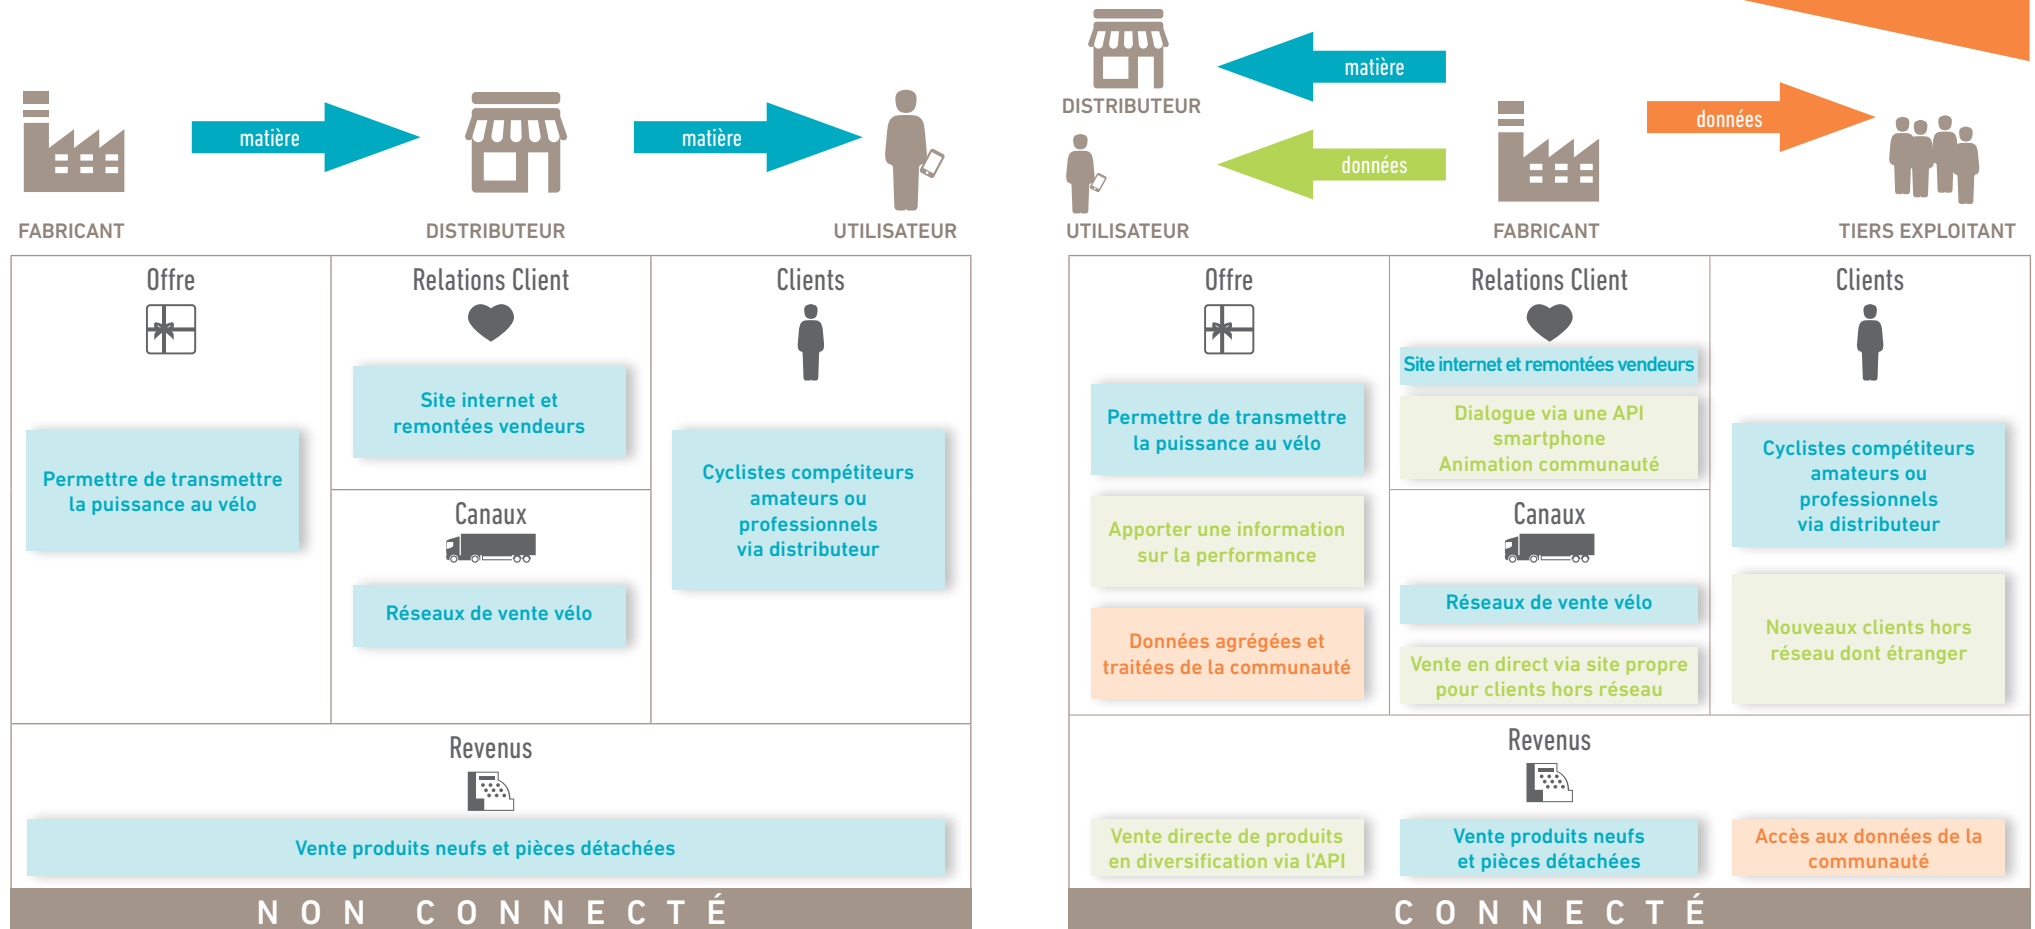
matière

matière

FABRICANT

DISTRIBUTEUR

UTILISATEUR

Offre

Permettre de transmettre la puissance au vélo

Relations Client

Site internet et remontées vendeurs

Canaux

Réseaux de vente vélo

Clients

Cyclistes compétiteurs amateurs ou professionnels via distributeur

Revenus

Vente produits neufs et pièces détachées

NON CONNECTÉ

DISTRIBUTEUR

matière

données

données

UTILISATEUR

FABRICANT

TIERS EXPLOITANT

Offre

Permettre de transmettre la puissance au vélo

Apporter une information sur la performance

Données agrégées et traitées de la communauté

Relations Client

Site internet et remontées vendeurs

Dialogue via une API smartphone Animation communauté

Canaux

Réseaux de vente vélo

Vente en direct via site propre pour clients hors réseau

Clients

Cyclistes compétiteurs amateurs ou professionnels via distributeur

Nouveaux clients hors réseau dont étranger

Revenus

Vente directe de produits en diversification via l'API

Vente produits neufs et pièces détachées

Accès aux données de la communauté

CONNECTÉ